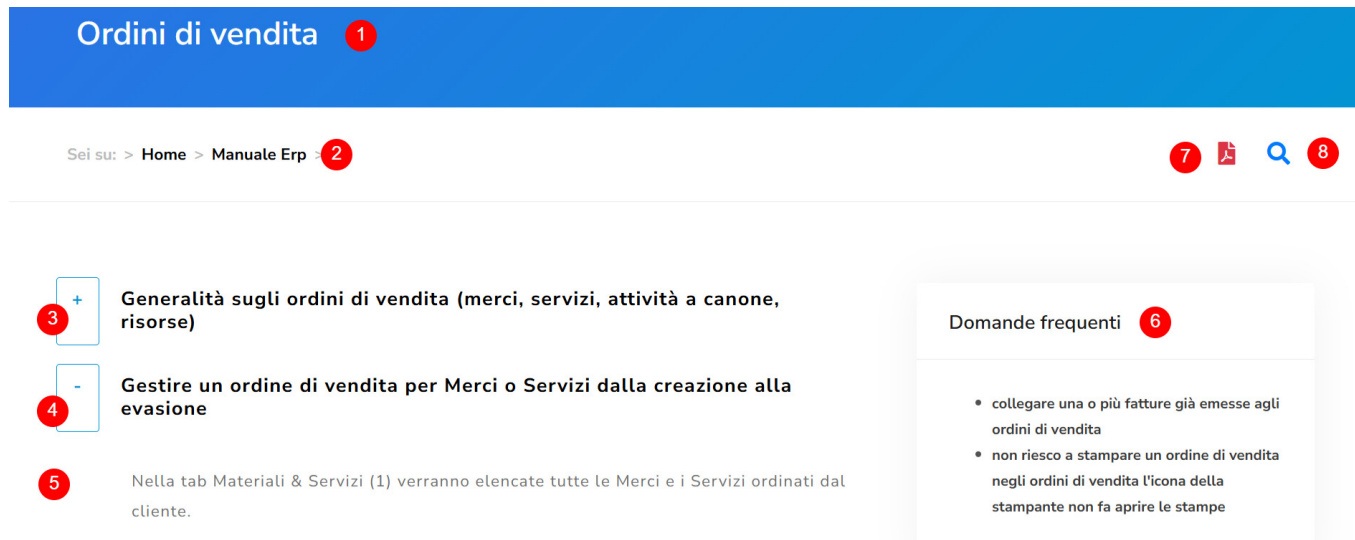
Ordini di vendita 1

Sei su: > Home > Manuale Erp > 2

7 8

+ 3 Generalità sugli ordini di vendita (merci, servizi, attività a canone, risorse)

- 4 Gestire un ordine di vendita per Merci o Servizi dalla creazione alla evasione

5 Nella tab Materiali & Servizi (1) verranno elencate tutte le Merci e i Servizi ordinati dal cliente.

Domande frequenti 6

- collegare una o più fatture già emesse agli ordini di vendita
- non riesco a stampare un ordine di vendita negli ordini di vendita l'icona della stampante non fa aprire le stampe